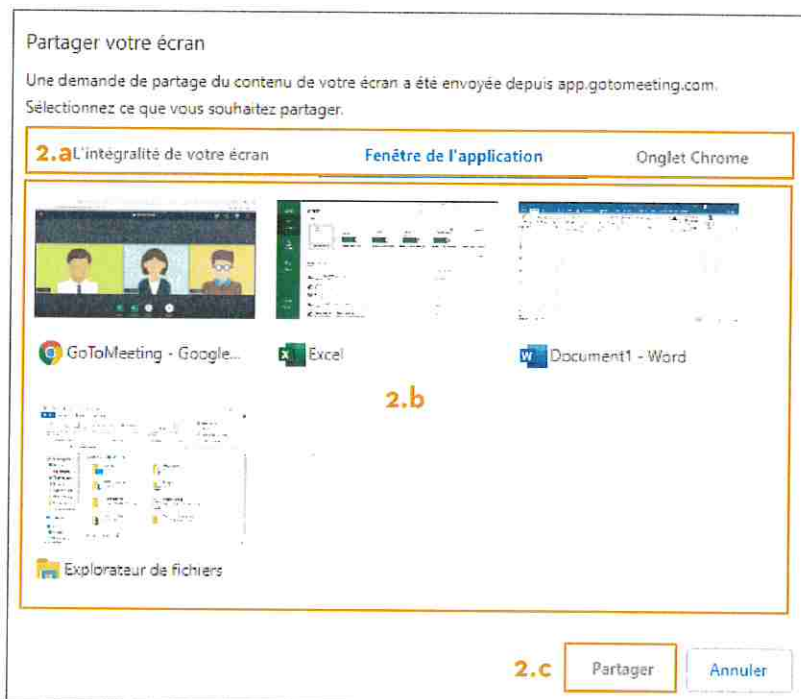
Partager votre écran

Une demande de partage du contenu de votre écran a été envoyée depuis app.gotomeeting.com. Sélectionnez ce que vous souhaitez partager.

2.a L'intégralité de votre écran

Fenêtre de l'application

Onglet Chrome

GoToMeeting - Google...

Excel

Document1 - Word

2.b

Explorateur de fichiers

2.c

Partager

Annuler